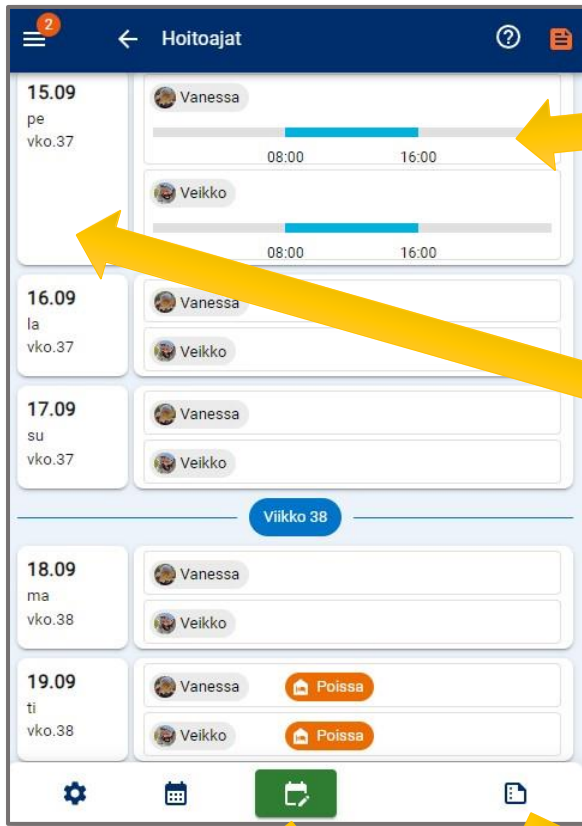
2

Hoitoajat

15.09
pe
vko.37

Vanessa
08:00 16:00

Veikko
08:00 16:00

16.09
la
vko.37

Vanessa

Veikko

17.09
su
vko.37

Vanessa

Veikko

Viikko 38

18.09
ma
vko.38

Vanessa

Veikko

19.09
ti
vko.38

Vanessa Poissa

Veikko Poissa